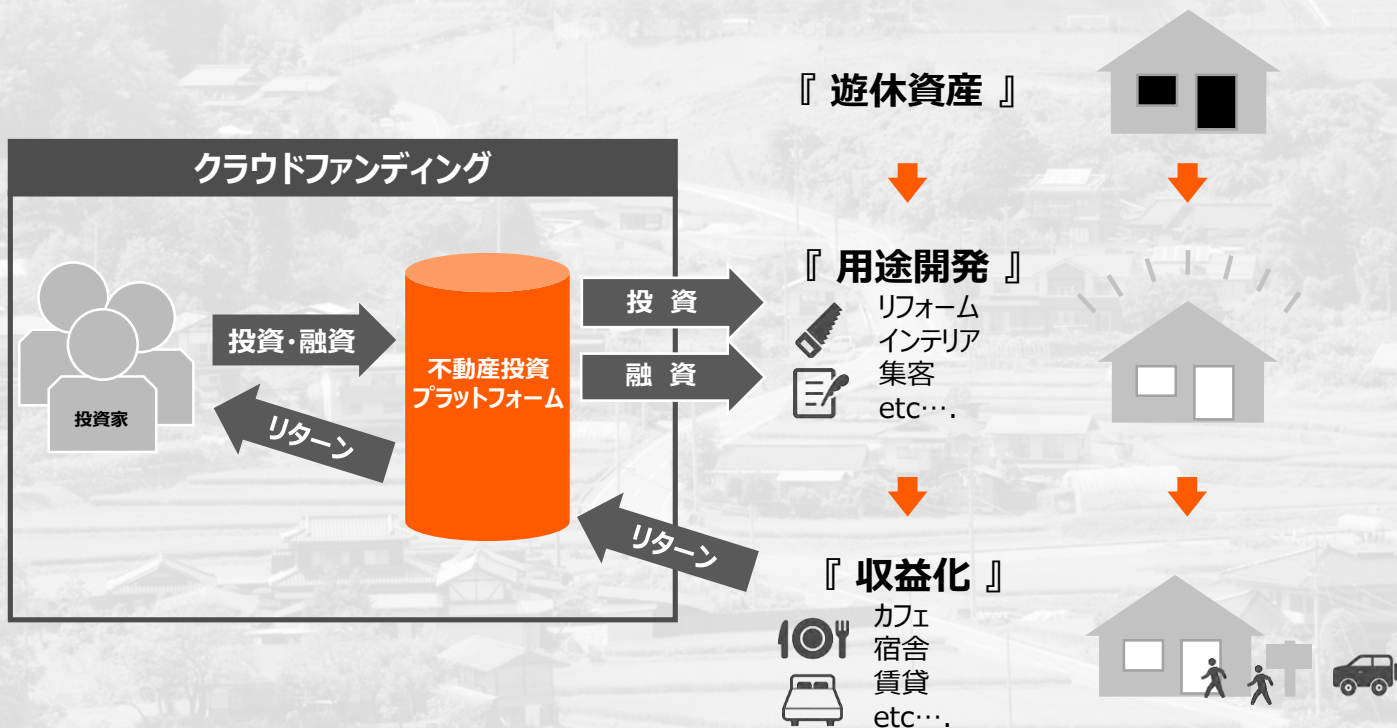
クラウドファンディング

投資家

投資･融資

リターン

不動産投資
プラットフォーム

投 資

融 資

リターン

『 遊休資産 』

『 用途開発 』

リフォーム
インテリア
集客
etc･･･.

『 収益化 』

カフェ
宿舎
賃貸
etc･･･.